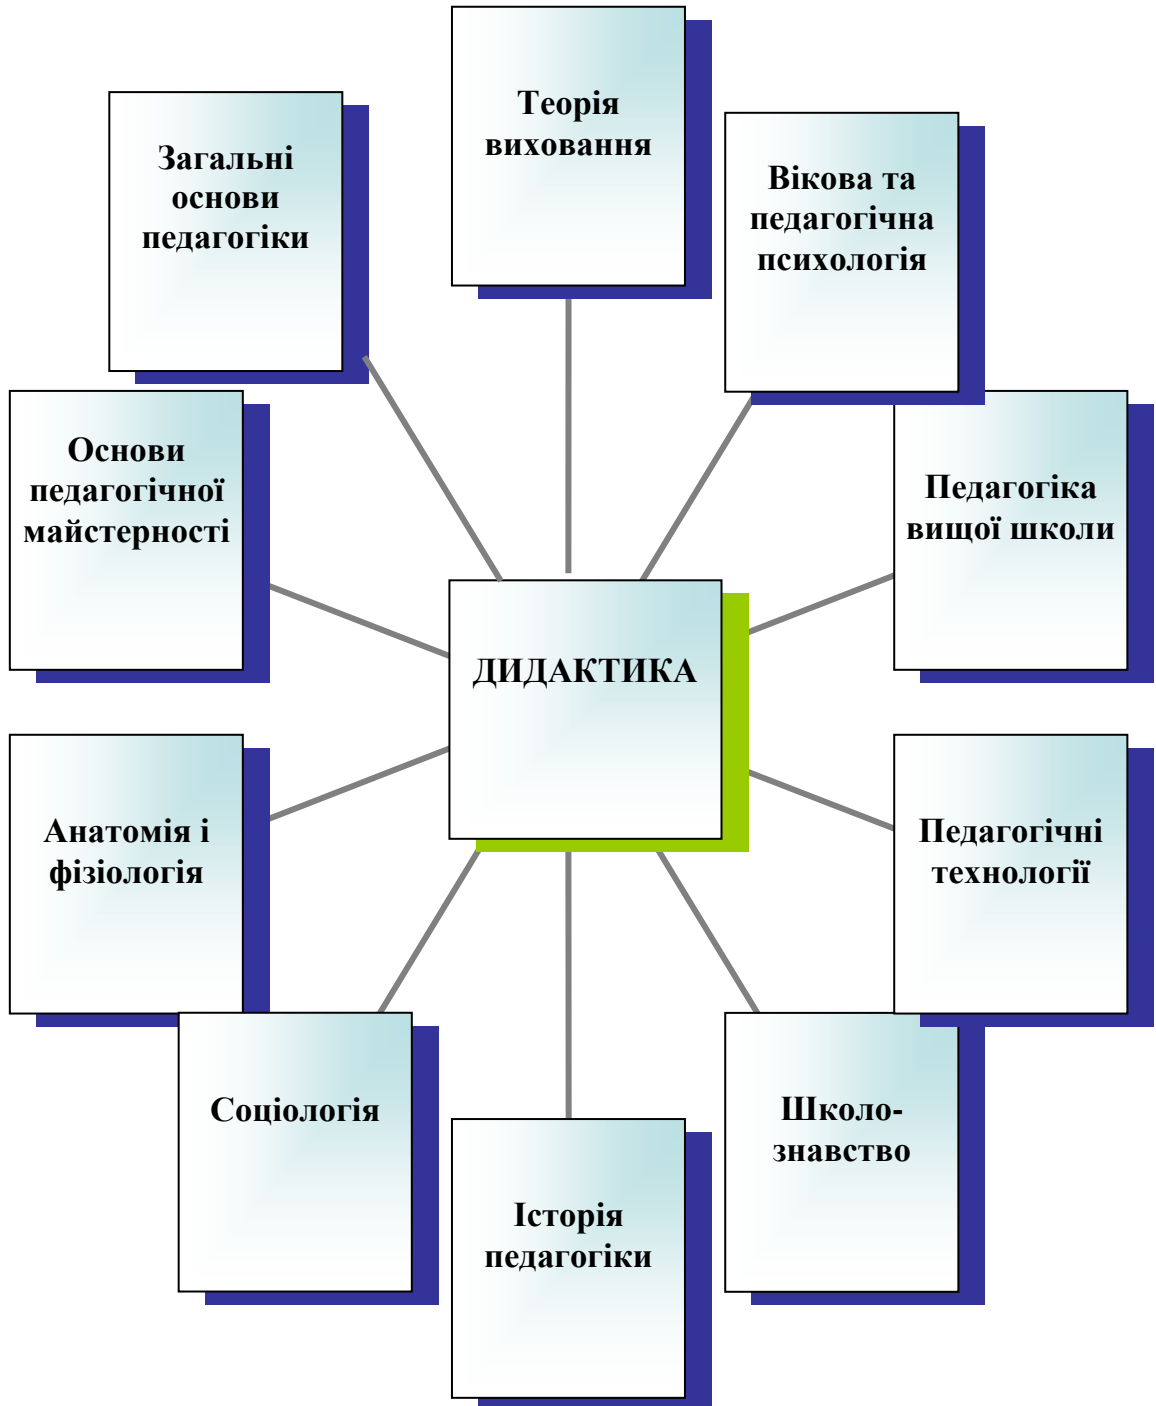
Теорія виховання

Загальні основи педагогіки

Вікова та педагогічна психологія

Основи педагогічної майстерності

Педагогіка вищої школи

ДИДАКТИКА

Анатомія і фізіологія

Педагогічні технології

Соціологія

Школознавство

Історія педагогіки